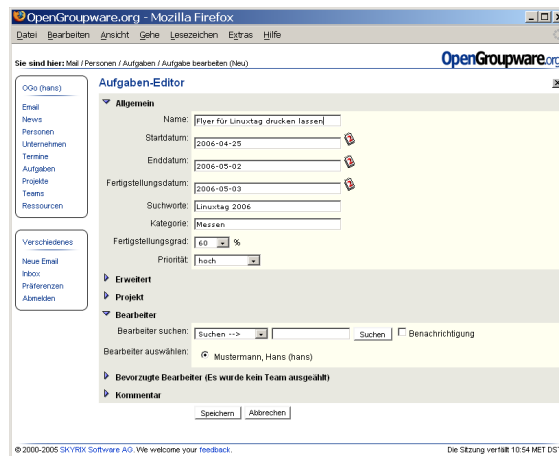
OpenGroupware.org - Mozilla Firefox

Datei Bearbeiten Ansicht Gehe Lesezeichen Extras Hilfe

Sie sind hier: Mail / Personen / Aufgaben / Aufgabe bearbeiten (Neu)

OpenGroupware.or

OGo (hans)

Email
News
Personen
Unternehmen
Termine
Aufgaben
Projekte
Teams
Ressourcen

Verschiedenes

Neue Email
Inbox
Präferenzen
Abmelden

Aufgaben-Editor

Allgemein

Name: Flyer für Linuxtag drucken lassen

Startdatum: 2006-04-25

Enddatum: 2006-05-02

Fertigstellungsdatum: 2006-05-03

Suchworte: Linuxtag 2006

Kategorie: Messen

Fertigstellungsgrad: 60 %

Priorität: hoch

Erweitert

Projekt

Bearbeiter

Bearbeiter suchen: Suchen --> Suchen Benachrichtigung

Bearbeiter auswählen: Mustermann, Hans (hans)

Bevorzugte Bearbeiter (Es wurde kein Team ausgeählt)

Kommentar

Speichern Abbrechen

© 2000-2005 SKYRIX Software AG. We welcome your feedback.

Die Sitzung verfällt 10:54 MET DST